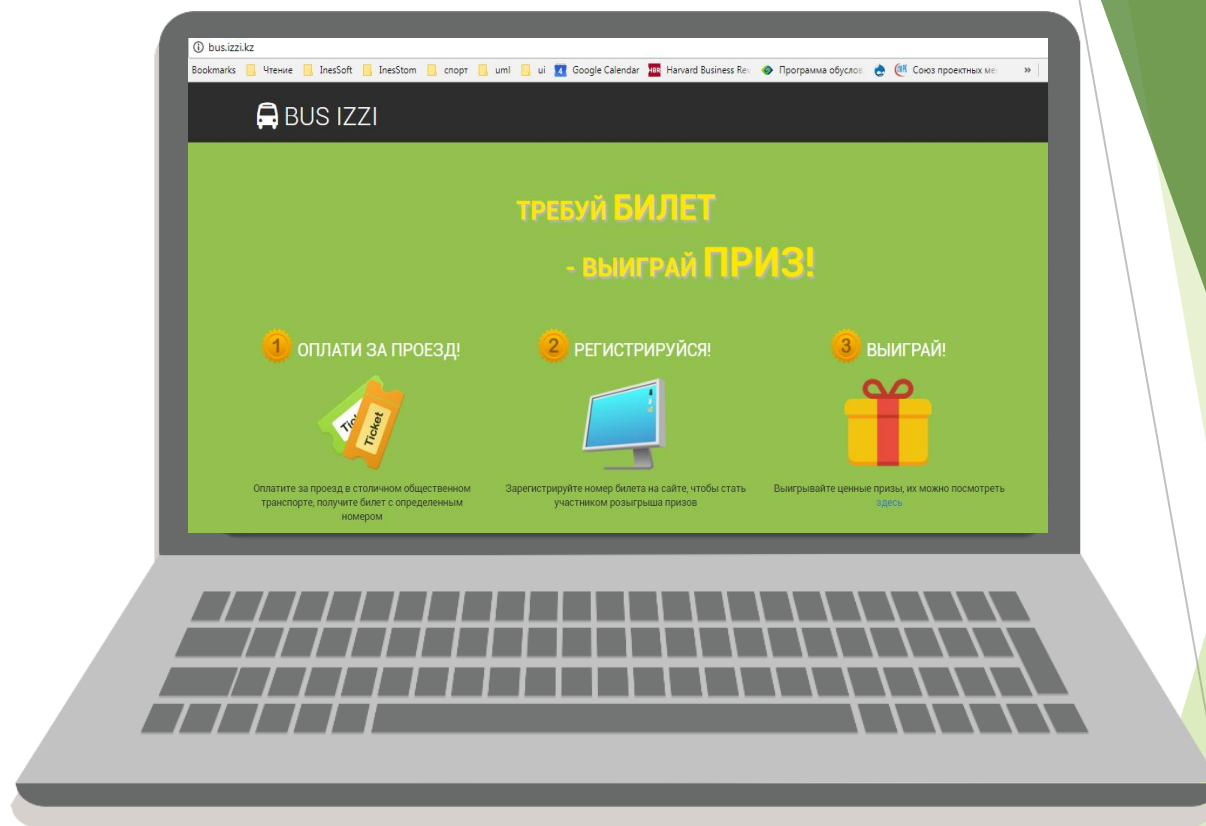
bus.izzi.kz

Bookmarks Чтение InesSoft InesStom спорт uml ui Google Calendar Harvard Business Rev Программа обуслов Союз проектных ме »

BUS IZZI

ТРЕБУЙ БИЛЕТ

- ВЫИГРАЙ ПРИЗ!

1 ОПЛАТИ ЗА ПРОЕЗД!

Ticket Ticket

Оплатите за проезд в столичном общественном транспорте, получите билет с определенным номером

2 РЕГИСТРИРУЙСЯ!

Зарегистрируйте номер билета на сайте, чтобы стать участником розыгрыша призов

3 ВЫИГРАЙ!

Выигрывайте ценные призы, их можно посмотреть здесь